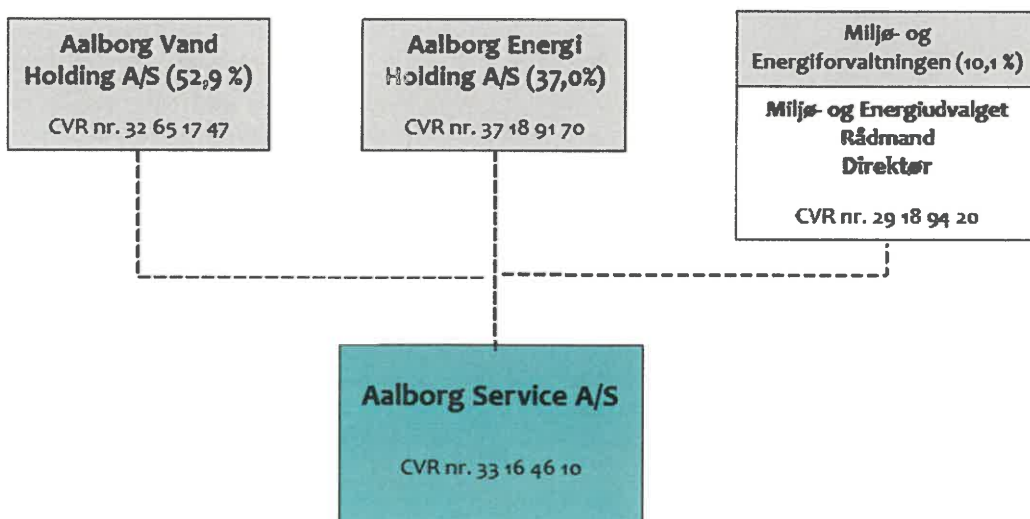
Aalborg Vand Holding A/S (52,9 %)

CVR nr. 32 65 17 47

Aalborg Energi Holding A/S (37,0%)

CVR nr. 37 18 91 70

Miljø- og Energiforvaltningen (10,1 %)

Miljø- og Energiudvalget
Rådmand
Direktør

CVR nr. 29 18 94 20

Aalborg Service A/S

CVR nr. 33 16 46 10